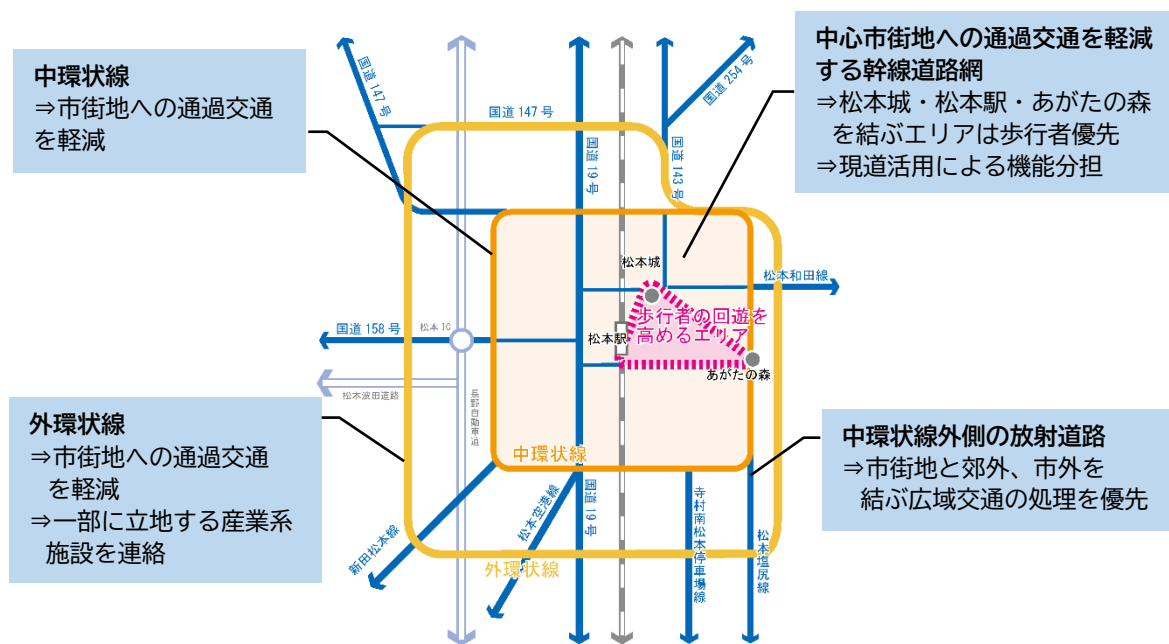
中環状線
⇒市街地への通過交通を軽減

中心市街地への通過交通を軽減する幹線道路網
⇒松本城・松本駅・あがたの森を結ぶエリアは歩行者優先
⇒現道活用による機能分担

外環状線
⇒市街地への通過交通を軽減
⇒一部に立地する産業系施設を連絡

中環状線外側の放射道路
⇒市街地と郊外、市外を結ぶ広域交通の処理を優先

国道147号
国道147号
国道19号
国道143号
国道254号
松本城
松本和田線
歩行者の回遊を高めるエリア
松本駅
あがたの森
国道158号
松本IC
松本波田道路
長野自動車道
中環状線
松本空港線
新田松本線
国道19号
寺村南松本停車場線
松本塩尻線
外環状線